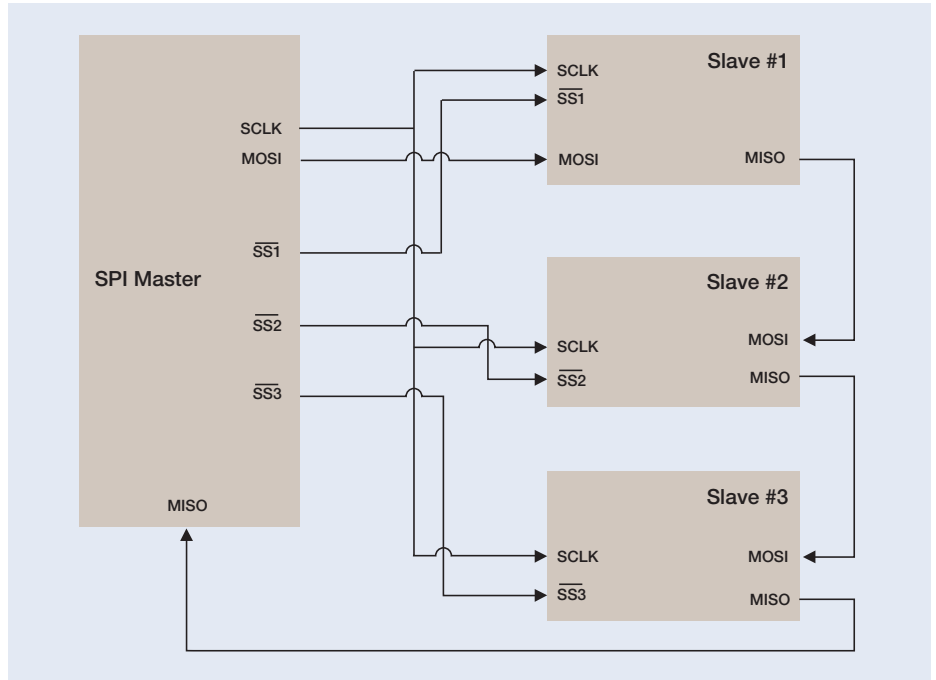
SPI Master

SCLK
MOSI
$\overline{SS1}$
$\overline{SS2}$
$\overline{SS3}$
MISO

Slave #1
SCLK
$\overline{SS1}$
MOSI
MISO

Slave #2
MOSI
SCLK
$\overline{SS2}$
MISO

Slave #3
SCLK
MOSI
$\overline{SS3}$
MISO